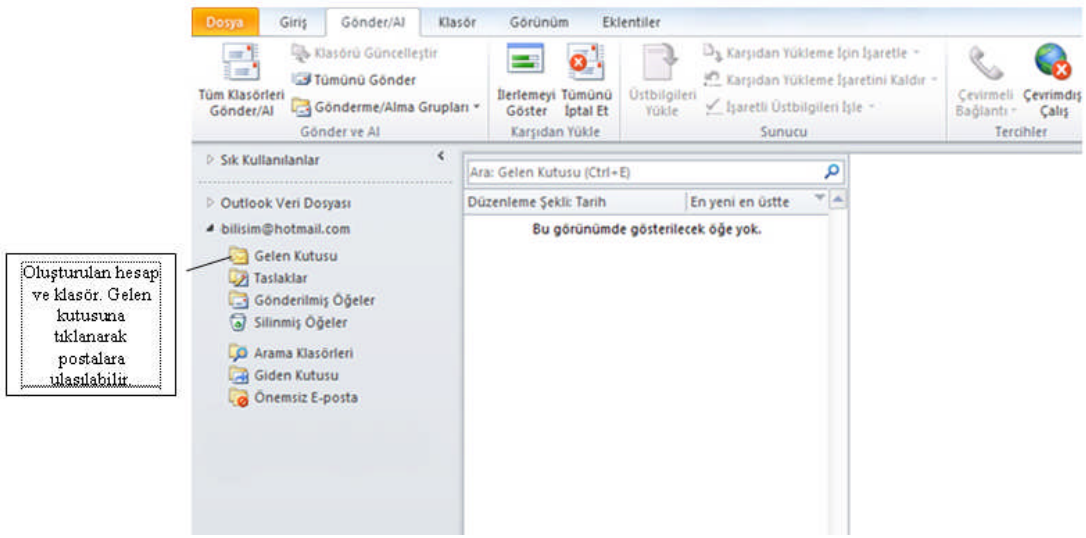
Dosya Giriş Gönder/Al Klasör Görünüm Eklentiler

Tüm Klasörleri Gönder/Al
Klasörü Güncelleştir
Tümünü Gönder
Gönderme/Alma Grupları
Gönder ve Al

İlerlemeyi Göster
Tümünü İptal Et
Karşıdan Yükle

Üstbilgileri Yükle
Karşıdan Yükleme İçin İşaretle
Karşıdan Yükleme İşaretini Kaldır
İşaretli Üstbilgileri İşle
Sunucu

Çevirmeli Bağlantı
Çevrimdışı Çalış
Tercihler

Sık Kullanılanlar

Outlook Veri Dosyası
bilisim@hotmail.com
Gelen Kutusu
Taslaklar
Gönderilmiş Öğeler
Silinmiş Öğeler
Arama Klasörleri
Giden Kutusu
Önemsiz E-posta

Ara: Gelen Kutusu (Ctrl+E)
Düzenleme Şekli: Tarih
En yeni en üstte
Bu görünümde gösterilecek öğe yok.

Oluşturulan hesap ve klasör. Gelen kutusuna tıklanarak postalara ulaşılabilir.